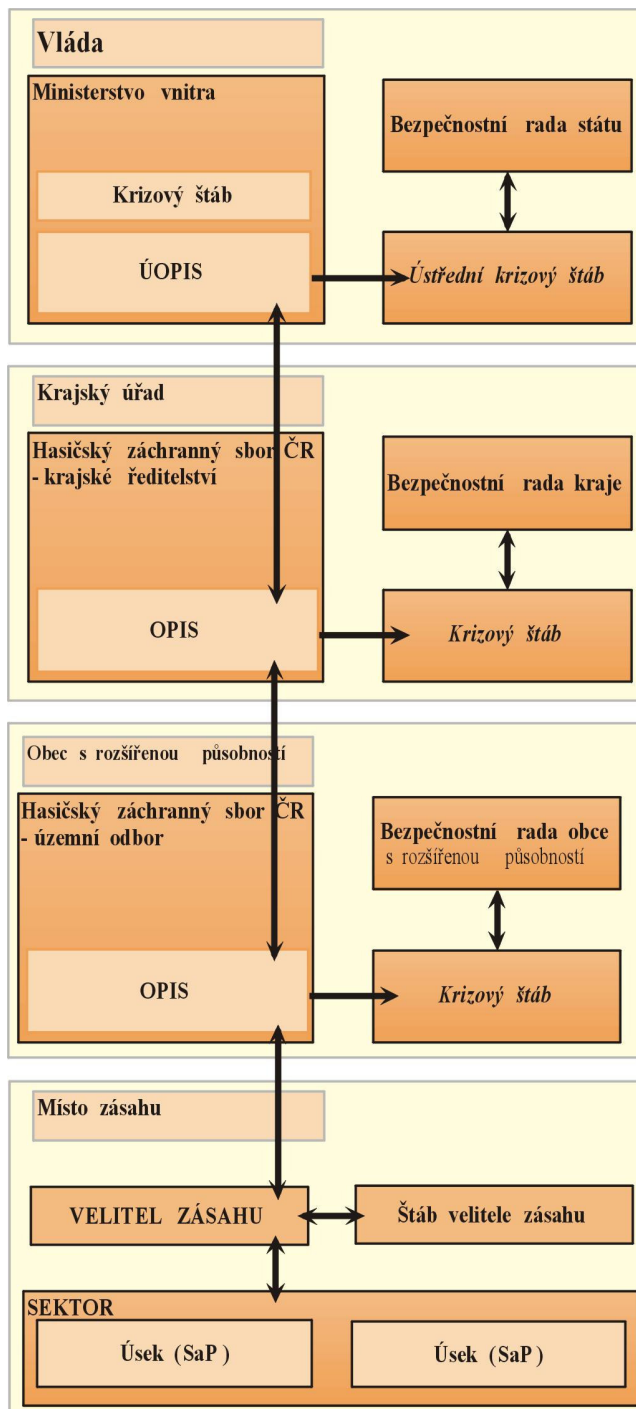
Vláda

Ministerstvo vnitra

Krizový štáb

ÚOPIS

Bezpečnostní rada státu

Ústřední krizový štáb

Krajský úřad

Hasičský záchranný sbor ČR - krajské ředitelství

OPIS

Bezpečnostní rada kraje

Krizový štáb

Obec s rozšířenou působností

Hasičský záchranný sbor ČR - územní odbor

OPIS

Bezpečnostní rada obce s rozšířenou působností

Krizový štáb

Místo zásahu

VELITEL ZÁSAHU

Štáb velitele zásahu

SEKTOR

Úsek (SaP)

Úsek (SaP)